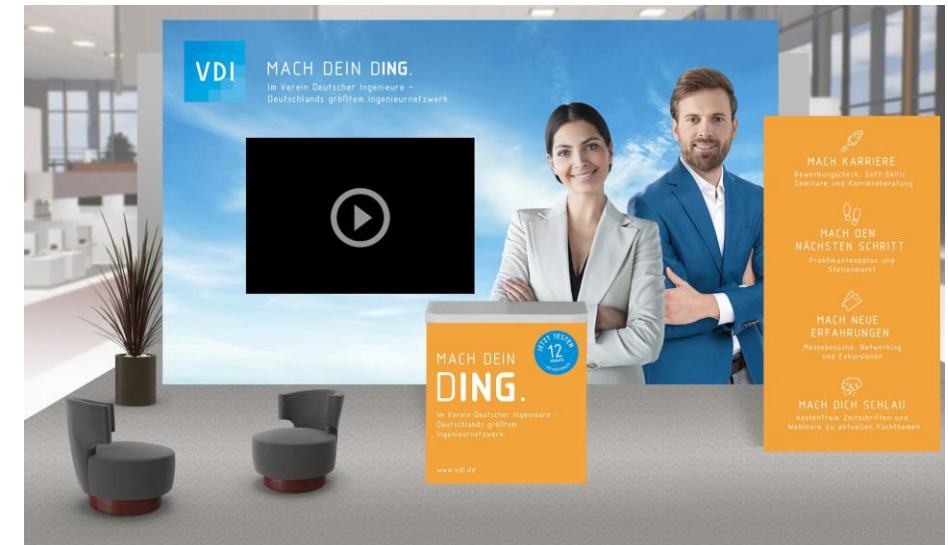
VDI

MACH DEIN DING.
Im Verein Deutscher Ingenieure – Deutschlands größtem Ingenieurnetzwerk.

MACH DEIN DING.
Im Verein Deutscher Ingenieure – Deutschlands größtem Ingenieurnetzwerk

www.vdi.de

JETZT TESTEN
12
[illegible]

MACH KARRIERE
Bewerbungscheck, Soft-Skills Seminare und Karriereberatung

MACH DEN NÄCHSTEN SCHRITT
Praktikantenbörse und Stellenmarkt

MACH NEUE ERFAHRUNGEN
Messebesuche, Networking und Exkursionen

MACH DICH SCHLAU
kostenfreie Zeitschriften und Webinare zu aktuellen Fachthemen